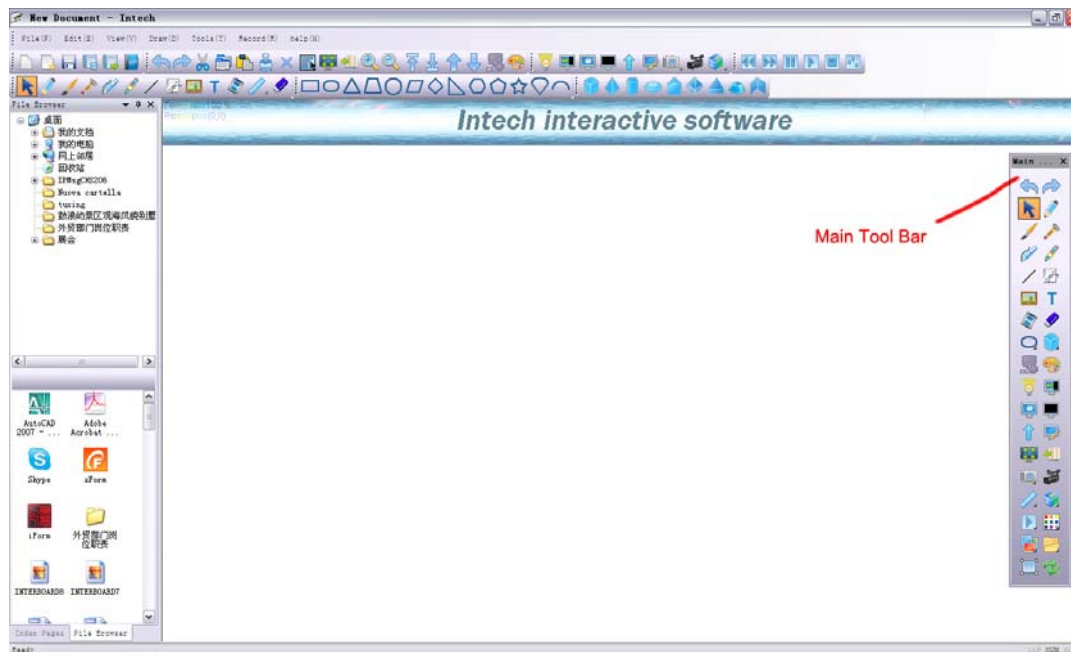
New Document - Intech

File(F) Edit(E) View(V) Draw(D) Tools(T) Record(R) help(H)

File Browser

桌面
我的文档
我的电脑
网上邻居
回收站
IPMsgCN206
Nuova cartella
tuxing
鼓浪屿景区观海风貌勘图
外贸部门岗位职责
展会

Intech interactive software

Main ...

Main Tool Bar

AutoCAD 2007 - ...
Adobe Acrobat ...
Skype
zForm
iForm
外贸部门岗位职责
INTERBOARD8
INTERBOARD7

Index Pages
File Browser

Ready